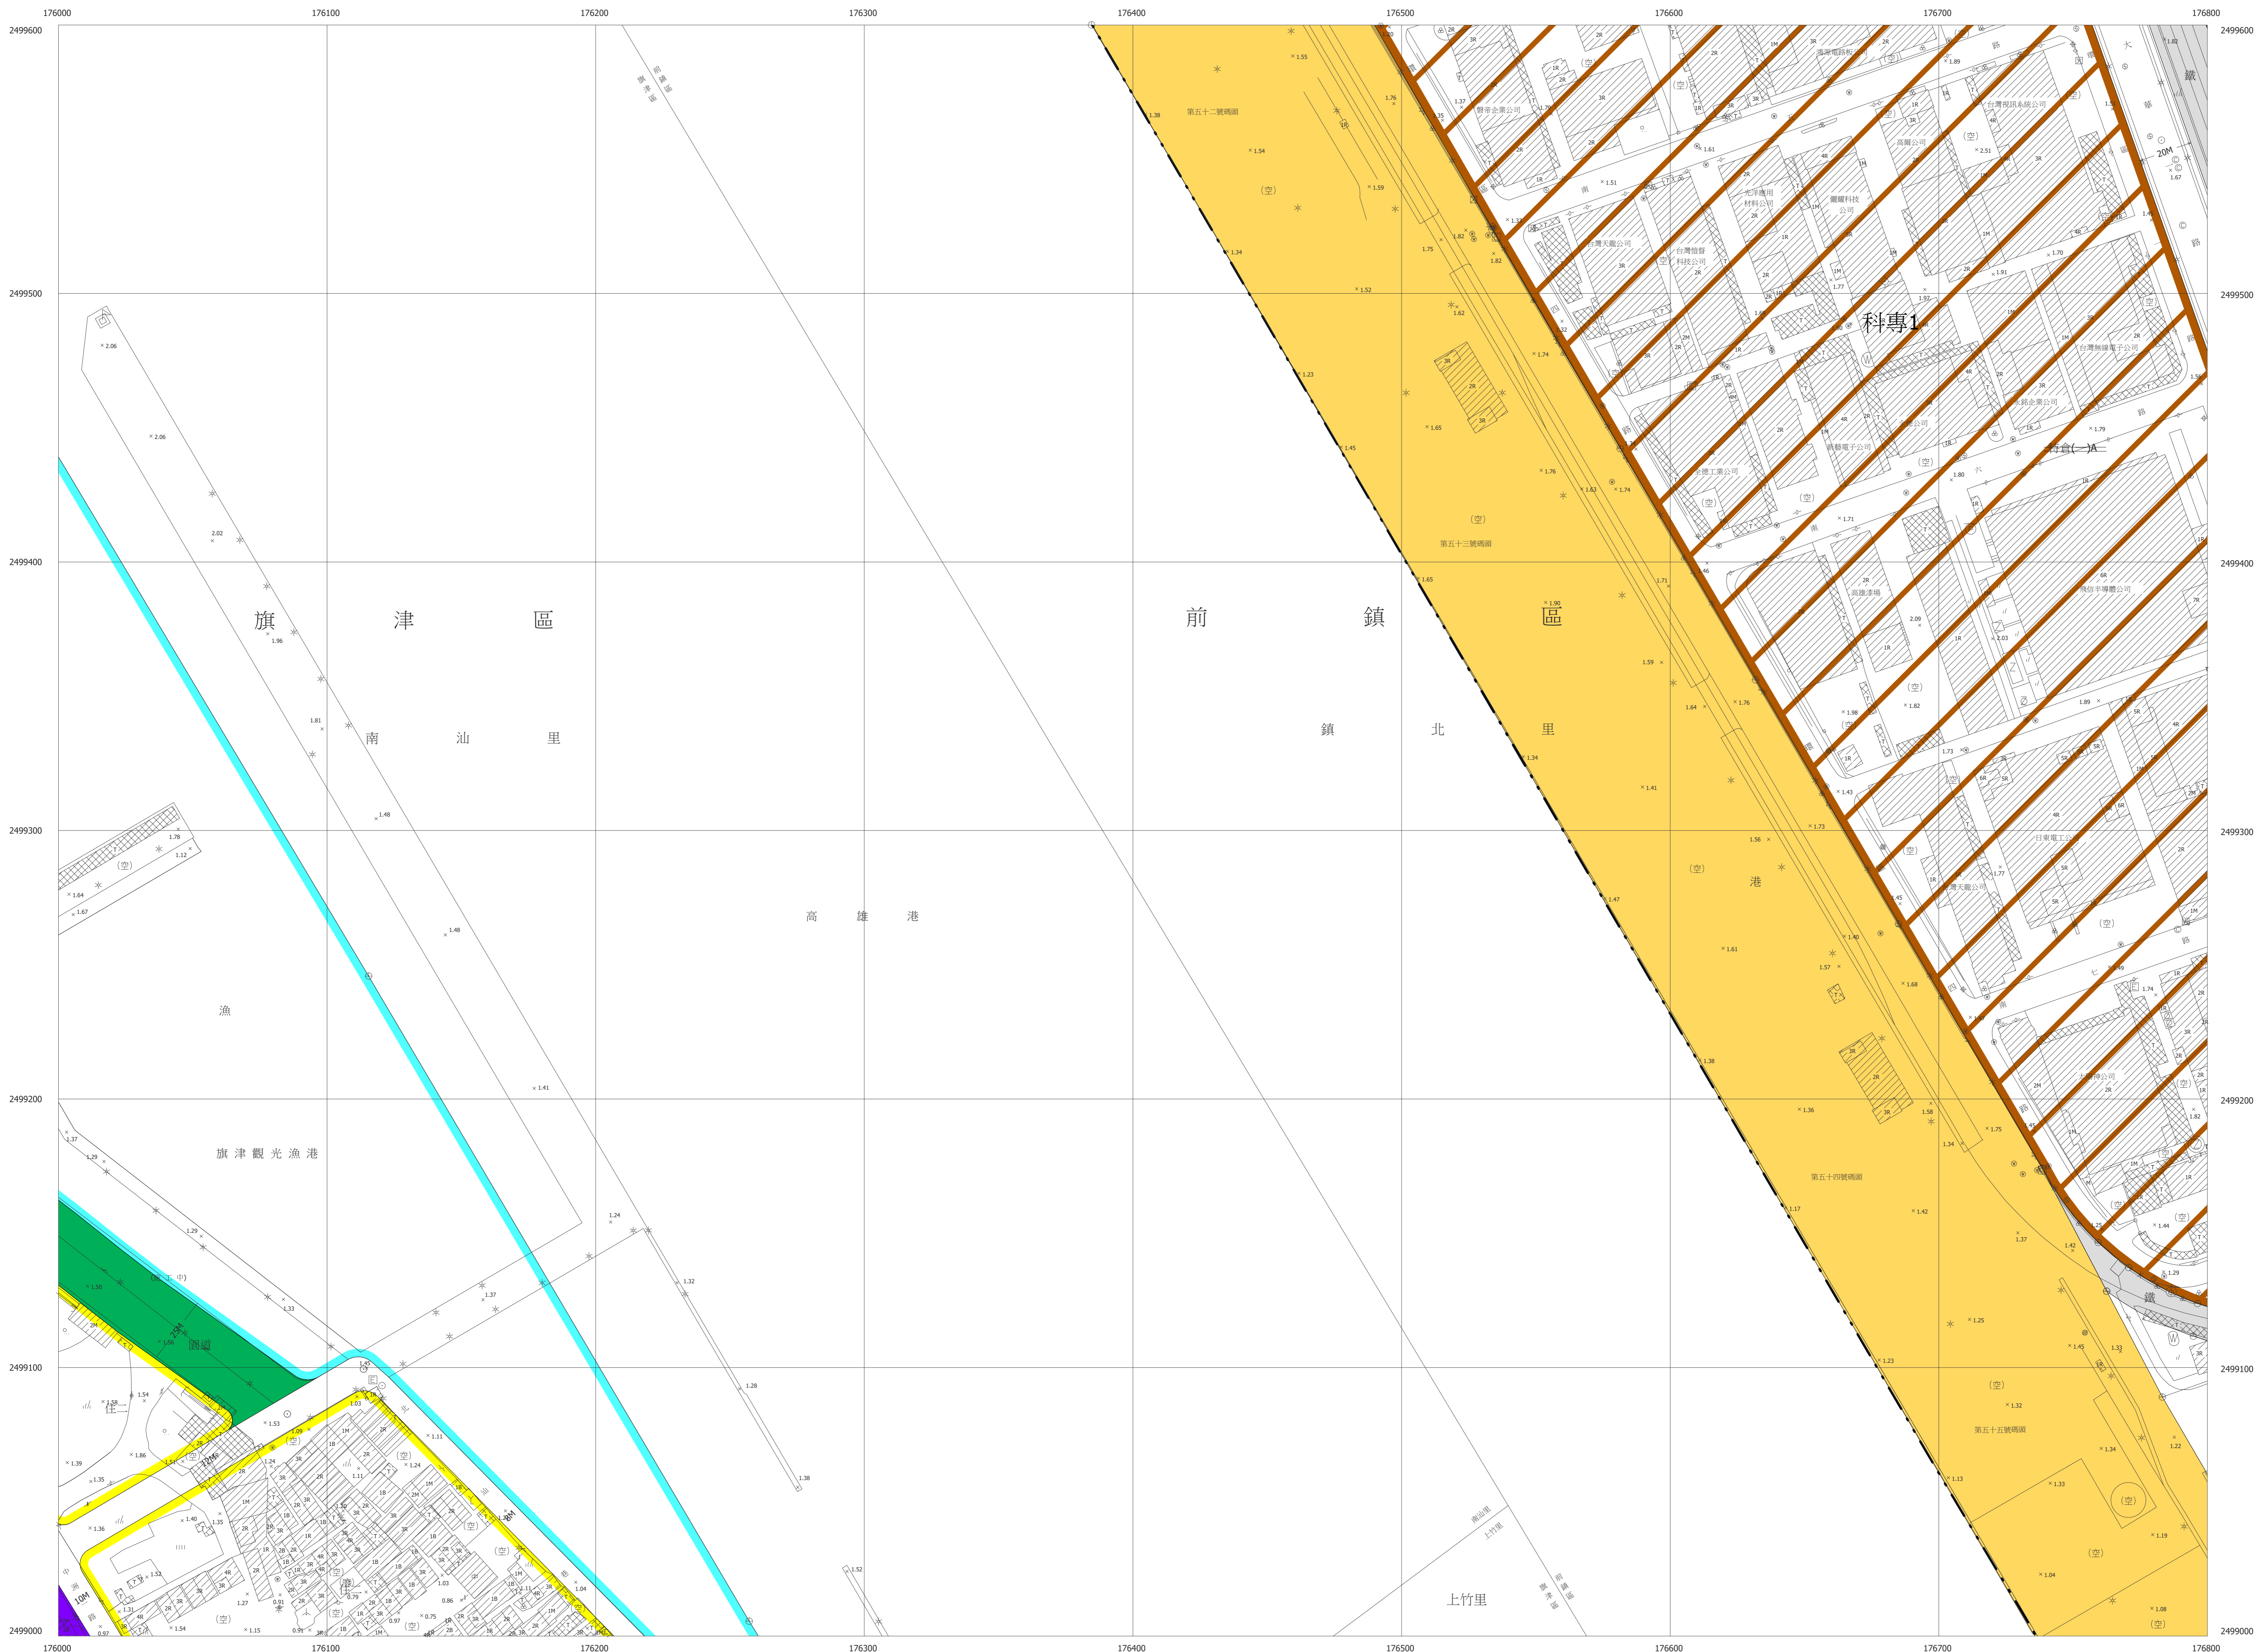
176000 176100 176200 176300 176400 176500 176600 176700 176800

2499600 2499500 2499400 2499300 2499200 2499100 2499000

旗　　津　　區

南　　汕　　里

前　　鎮　　區

鎮　　北　　里

高　　雄　　港

漁

旗 津 觀 光 漁 港

科專1

第五十二號碼頭

第五十三號碼頭

第五十四號碼頭

第五十五號碼頭

港

(空)

上竹里

前鎮區
旗津區

南汕里
上竹里

20M

10M

12M

15M

鐵

路